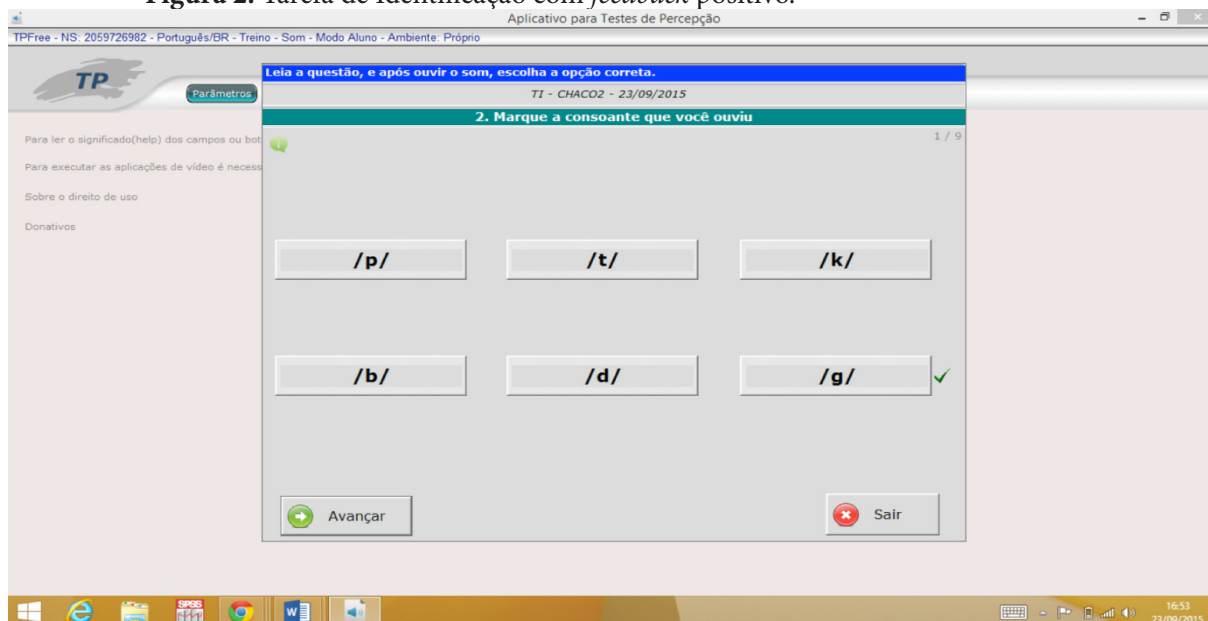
Figura 2. Tarefa de identificação com feedback positivo.

Aplicativo para Testes de Percepção

TPFree - NS: 2059726982 - Português/BR - Treino - Som - Modo Aluno - Ambiente: Próprio

TP

Parâmetros

Para ler o significado(help) dos campos ou bot

Para executar as aplicações de vídeo é necess

Sobre o direito de uso

Donativos

Leia a questão, e após ouvir o som, escolha a opção correta.

TI - CHACO2 - 23/09/2015

2. Marque a consoante que você ouviu

1 / 9

/p/

/t/

/k/

/b/

/d/

/g/

Avançar

Sair

SPSS

16:53
23/09/2015